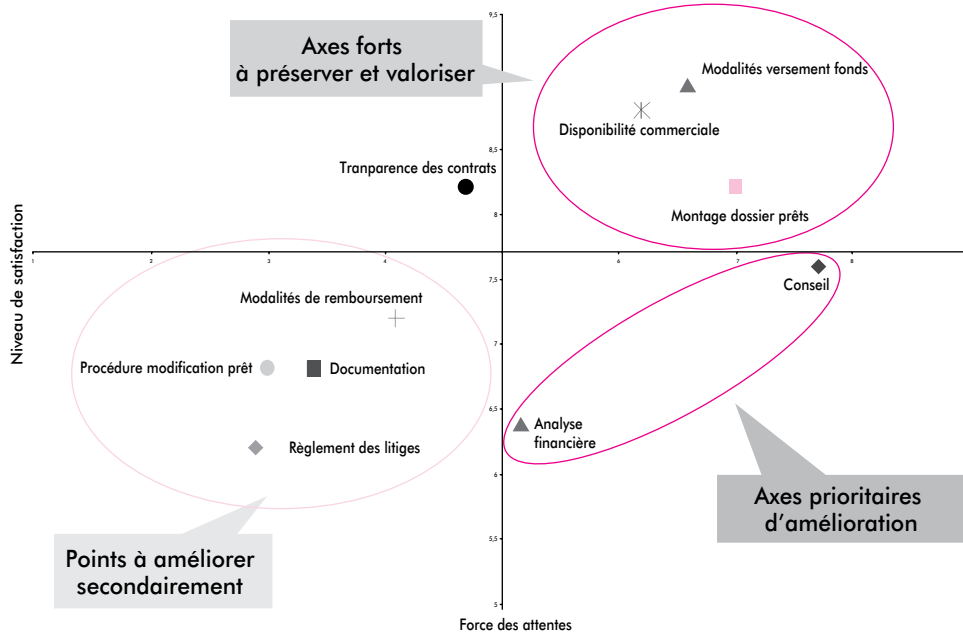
Axes forts
à préserver et valoriser

9,5

Modalités versement fonds

Disponibilité commerciale

8,5

Tranparence des contrats

8

Montage dossier prêts

Niveau de satisfaction

1 2 3 4 5 6 7 8

7,5

Conseil

Modalités de remboursement

7

Procédure modification prêt

Documentation

6,5

Analyse financière

Règlement des litiges

6

Axes prioritaires d'amélioration

Points à améliorer secondairement

5,5

5

Force des attentes